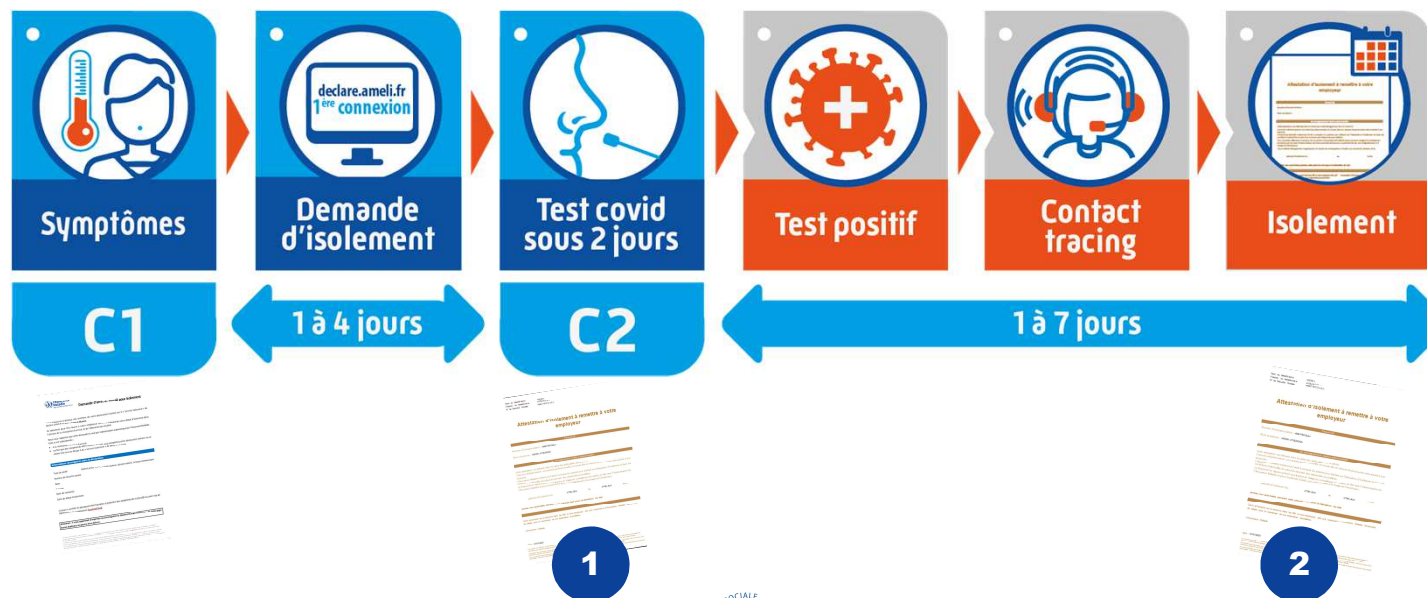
Symptômes

declare.ameli.fr
1ère connexion

Demande d'isolement

Test covid sous 2 jours

Test positif

Contact tracing

Attestation d'isolement à remettre à votre employeur

Isolement

C1

1 à 4 jours

C2

1 à 7 jours

Demande d'arrêt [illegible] pour isolement

Attestation d'isolement à remettre à votre employeur

1

Attestation d'isolement à remettre à votre employeur

2